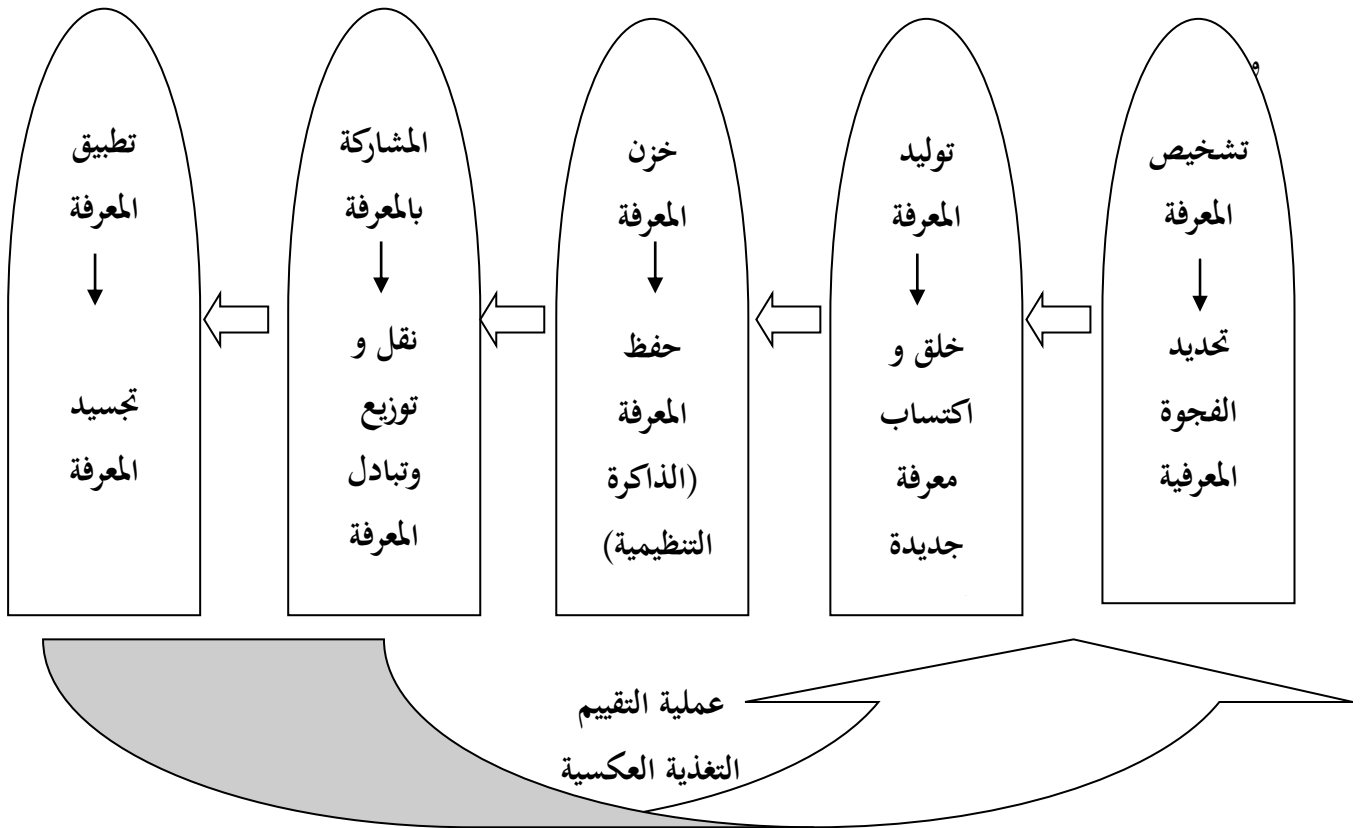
و

تشخيص المعرفة

تحديد الفجوة المعرفية

توليد المعرفة

خلق و اكتساب معرفة جديدة

خزن المعرفة

حفظ المعرفة (الذاكرة التنظيمية)

المشاركة بالمعرفة

نقل و توزيع وتبادل المعرفة

تطبيق المعرفة

تجسيد المعرفة

عملية التقييم

التغذية العكسية